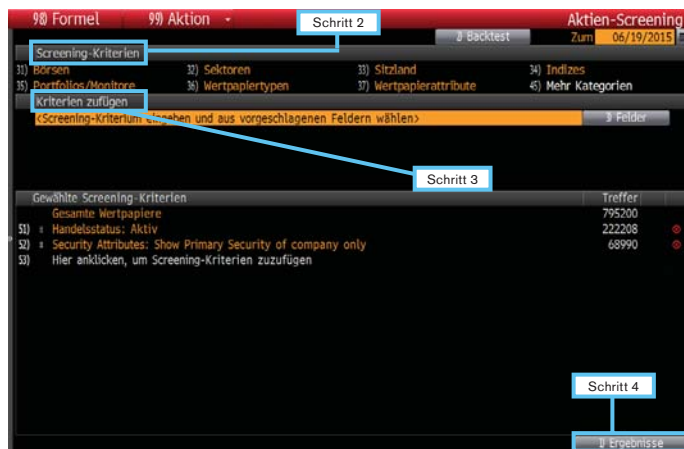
98) Formel 99) Aktion Schritt 2 Aktien-Screening

8) Backtest Zum 06/19/2015

Screening-Kriterien

31) Börsen 32) Sektoren 33) Sitzland 34) Indizes

35) Portfolios/Monitore 36) Wertpapiertypen 37) Wertpapierattribute 45) Mehr Kategorien

Kriterien zufügen

<Screening-Kriterium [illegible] und aus vorgeschlagenen Feldern wählen> 3) Felder

Schritt 3

| Gewählte Screening-Kriterien | Treffer |
|---|---|
| Gesamte Wertpapiere | 795200 |
| 51) ≡ Handelsstatus: Aktiv | 222208 |
| 52) ≡ Security Attributes: Show Primary Security of company only | 68990 |
| 53) Hier anklicken, um Screening-Kriterien zuzufügen | |

Schritt 4

1) Ergebnisse